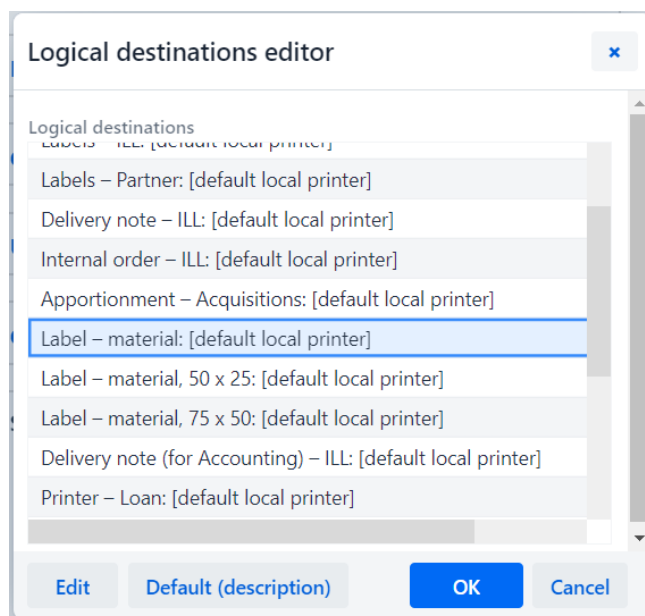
Logical destinations editor

×

Logical destinations

Labels – ILL: [default local printer]

Labels – Partner: [default local printer]

Delivery note – ILL: [default local printer]

Internal order – ILL: [default local printer]

Apportionment – Acquisitions: [default local printer]

Label – material: [default local printer]

Label – material, 50 x 25: [default local printer]

Label – material, 75 x 50: [default local printer]

Delivery note (for Accounting) – ILL: [default local printer]

Printer – Loan: [default local printer]

Edit

Default (description)

OK

Cancel